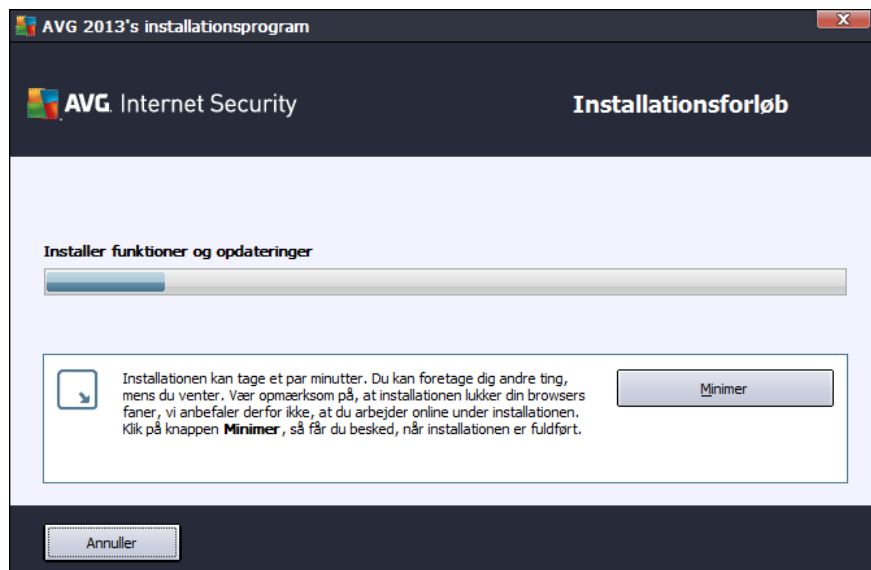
AVG 2013's installationsprogram

AVG. Internet Security

Installationsforløb

Installer funktioner og opdateringer

Installationen kan tage et par minutter. Du kan foretage dig andre ting, mens du venter. Vær opmærksom på, at installationen lukker din browsers faner, vi anbefaler derfor ikke, at du arbejder online under installationen. Klik på knappen **Minimer**, så får du besked, når installationen er fuldført.

Minimer

Annuller